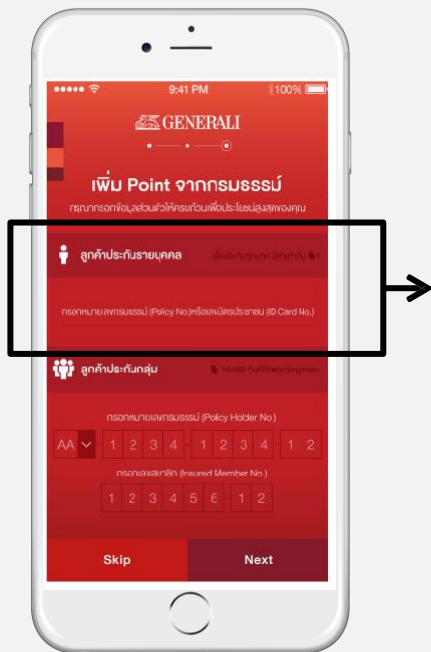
9:41 PM

100%

GENERALI

เพิ่ม Point จากกรมธรรม์

กรุณากรอกข้อมูลส่วนตัวให้ครบถ้วนเพื่อประโยชน์สูงสุดของคุณ

ลูกค้าประกันรายบุคคล

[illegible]

กรอกหมายเลขกรมธรรม์ (Policy No.)หรือเลขบัตรประชาชน (ID Card No.)

ลูกค้าประกันกลุ่ม

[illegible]

กรอกหมายเลขกรมธรรม์ (Policy Holder No.)

AA 1 2 3 4 - 1 2 3 4 - 1 2

กรอกเลขสมาชิก (Insured Member No.)

1 2 3 4 5 6 - 1 2

Skip

Next